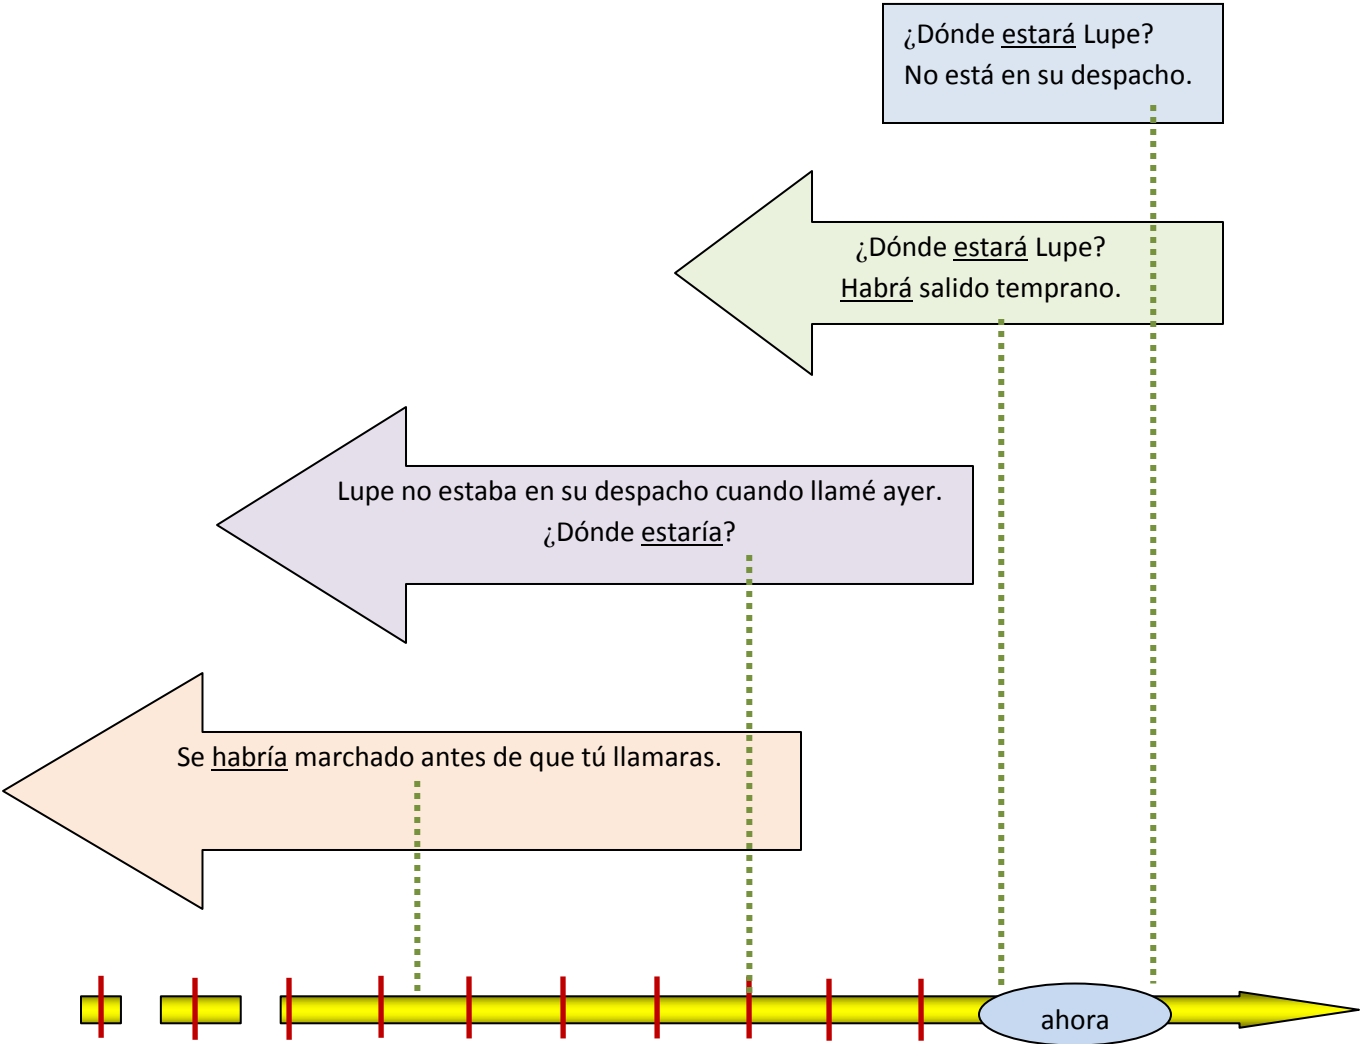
¿Dónde estará Lupe?
No está en su despacho.

¿Dónde estará Lupe?
Habrá salido temprano.

Lupe no estaba en su despacho cuando llamé ayer.
¿Dónde estaría?

Se habría marchado antes de que tú llamaras.

ahora